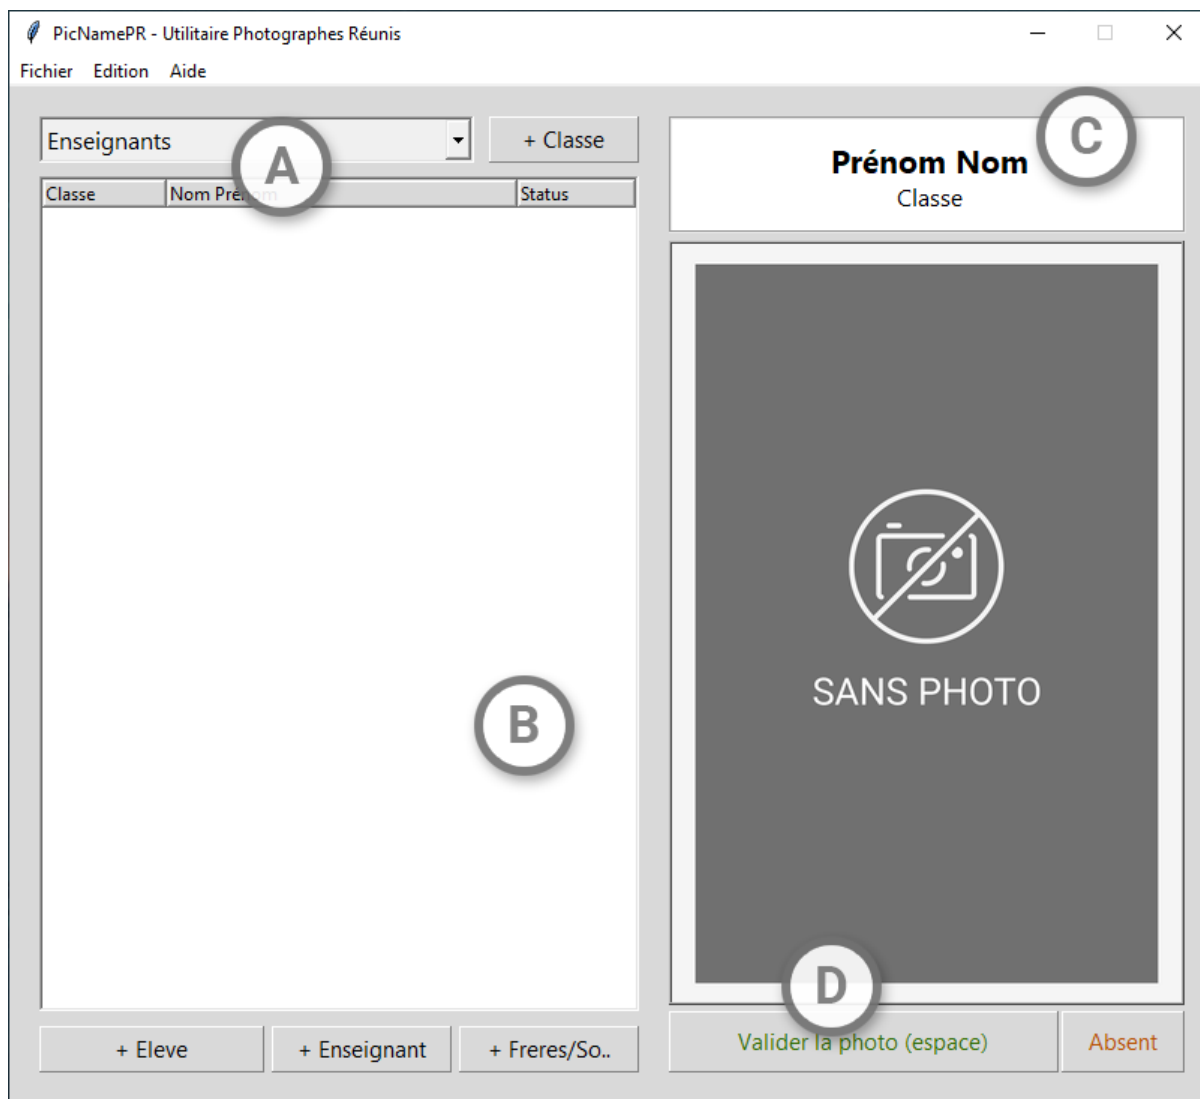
PicNamePR - Utilitaire Photographes Réunis

Fichier Edition Aide

Enseignants

A

+ Classe

| Classe | Nom Pré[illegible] | Status |
|---|---|---|

B

Prénom Nom
Classe

C

SANS PHOTO

D

+ Eleve

+ Enseignant

+ Freres/So..

Valider la photo (espace)

Absent